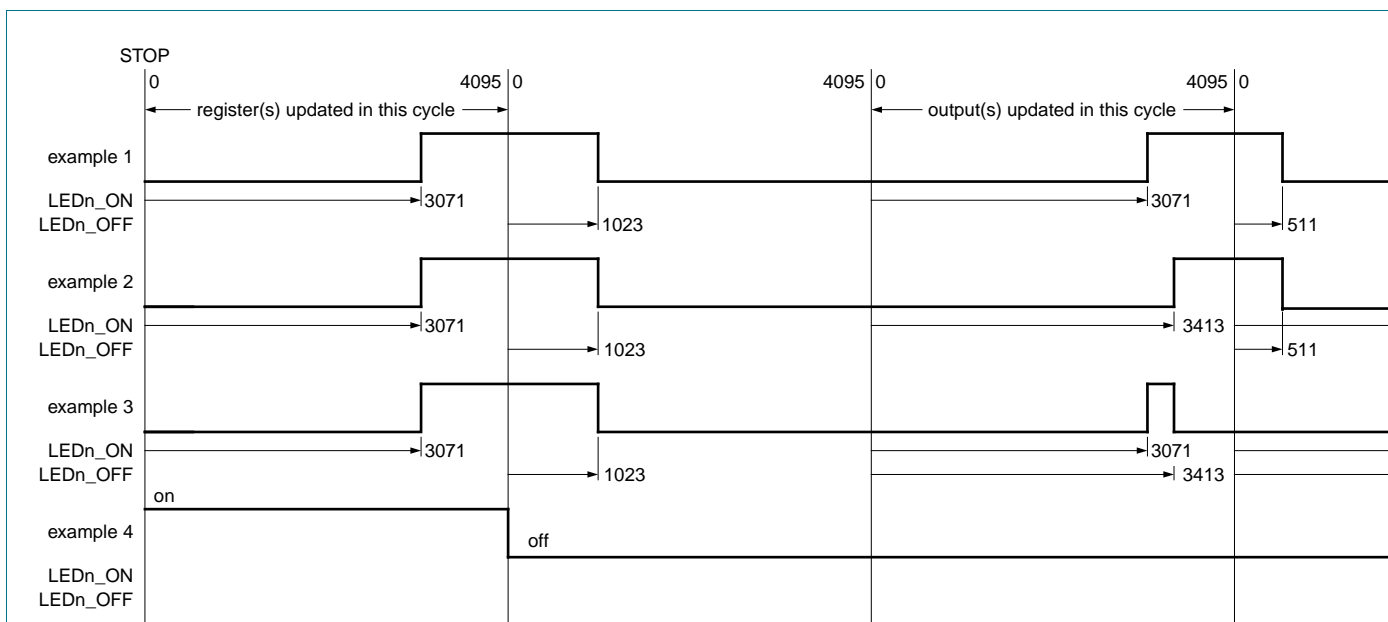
STOP
0
4095
0
4095
0
4095
0
register(s) updated in this cycle
output(s) updated in this cycle

example 1
LEDn_ON
3071
3071
LEDn_OFF
1023
511

example 2
LEDn_ON
3071
3413
LEDn_OFF
1023
511

example 3
LEDn_ON
3071
3071
LEDn_OFF
1023
3413

on
example 4
off
LEDn_ON
LEDn_OFF